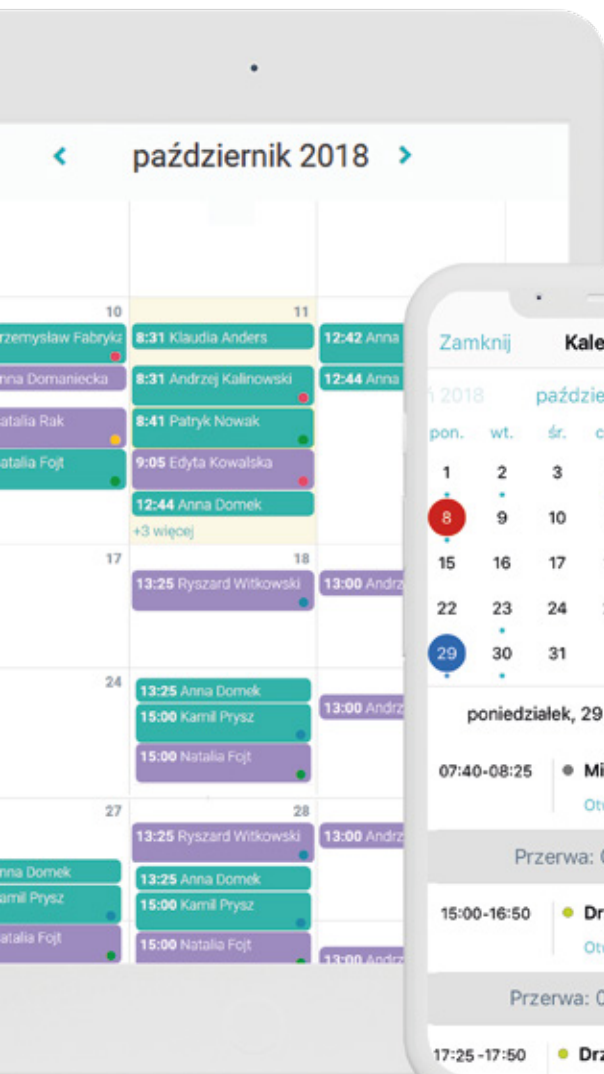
październik 2018

10
rzemysław Fabryk
nna Domaniecka
atalia Rak
atalia Fojt

11
8:31 Klaudia Anders
8:31 Andrzej Kalinowski
8:41 Patryk Nowak
9:05 Edyta Kowalska
12:44 Anna Domek
+3 więcej

12:42 Anna
12:44 Anna

17

18
13:25 Ryszard Witkowski

13:00 Andrz

24

13:25 Anna Domek
15:00 Kamil Prysz
15:00 Natalia Fojt

13:00 Andrz

27
nna Domek
amil Prysz
atalia Fojt

28
13:25 Ryszard Witkowski
13:25 Anna Domek
15:00 Kamil Prysz
15:00 Natalia Fojt

13:00 Andrz
13:00 Andrz

Zamknij Kale

2018 paździe

| pon. | wt. | śr. | c |
|---|---|---|---|
| 1 | 2 | 3 | |
| 8 | 9 | 10 | |
| 15 | 16 | 17 | |
| 22 | 23 | 24 | |
| 29 | 30 | 31 | |

poniedziałek, 29

07:40-08:25 Mi
Otw

Przerwa: 0

15:00-16:50 Dr
Otw

Przerwa: 0

17:25 -17:50 Drz